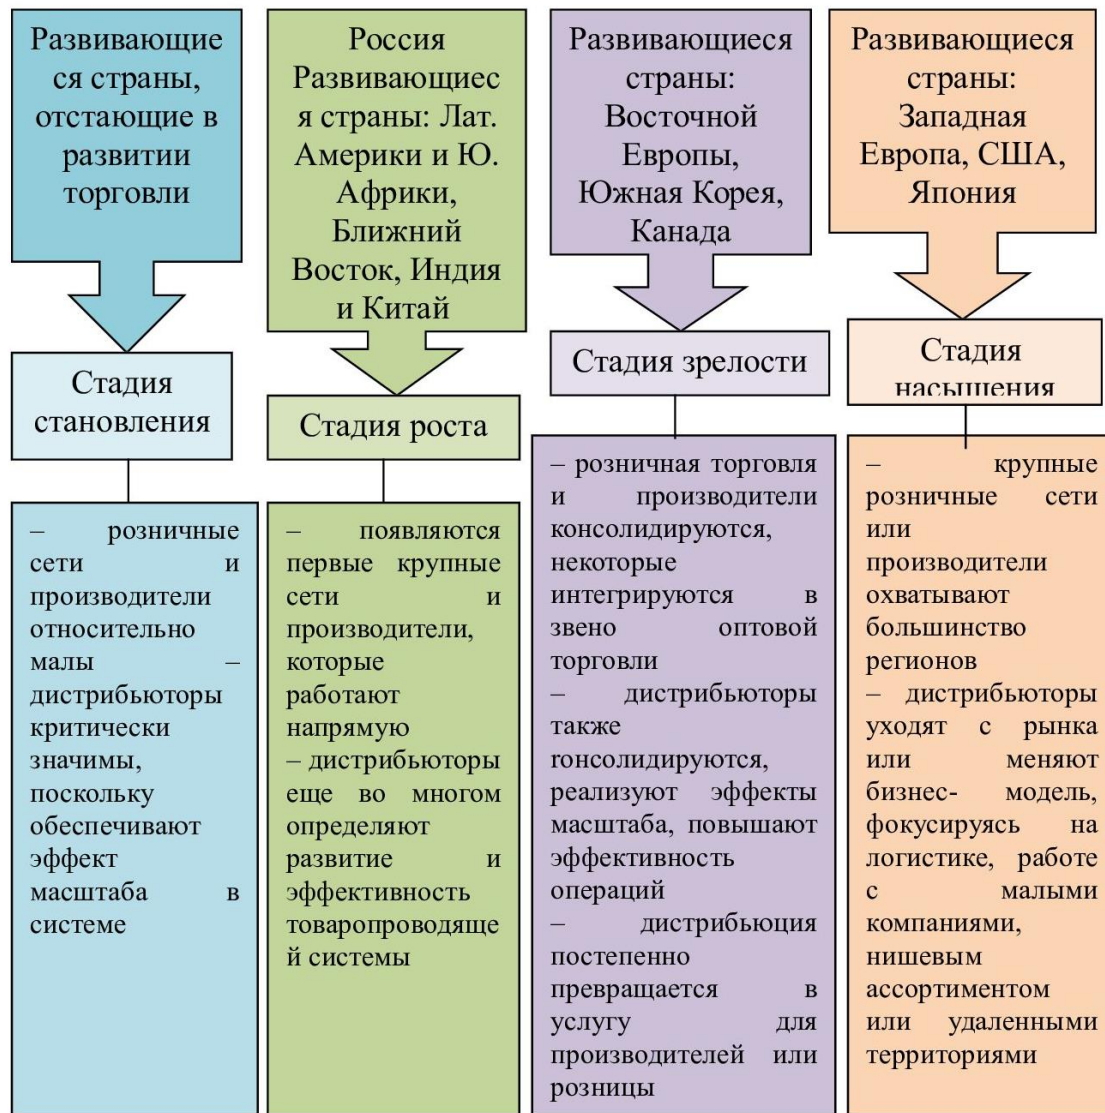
Развивающиеся страны, отстающие в развитии торговли

Стадия становления

– розничные сети и производители относительно малы – дистрибьюторы критически значимы, поскольку обеспечивают эффект масштаба в системе

Россия Развивающиеся страны: Лат. Америки и Ю. Африки, Ближний Восток, Индия и Китай

Стадия роста

– появляются первые крупные сети и производители, которые работают напрямую
– дистрибьюторы еще во многом определяют развитие и эффективность товаропроводящей системы

Развивающиеся страны: Восточной Европы, Южная Корея, Канада

Стадия зрелости

– розничная торговля и производители консолидируются, некоторые интегрируются в звено оптовой торговли
– дистрибьюторы также гконсолидируются, реализуют эффекты масштаба, повышают эффективность операций
– дистрибьюция постепенно превращается в услугу для производителей или розницы

Развивающиеся страны: Западная Европа, США, Япония

Стадия насыщения

– крупные розничные сети или производители охватывают большинство регионов
– дистрибьюторы уходят с рынка или меняют бизнес- модель, фокусируясь на логистике, работе с малыми компаниями, нишевым ассортиментом или удаленными территориями